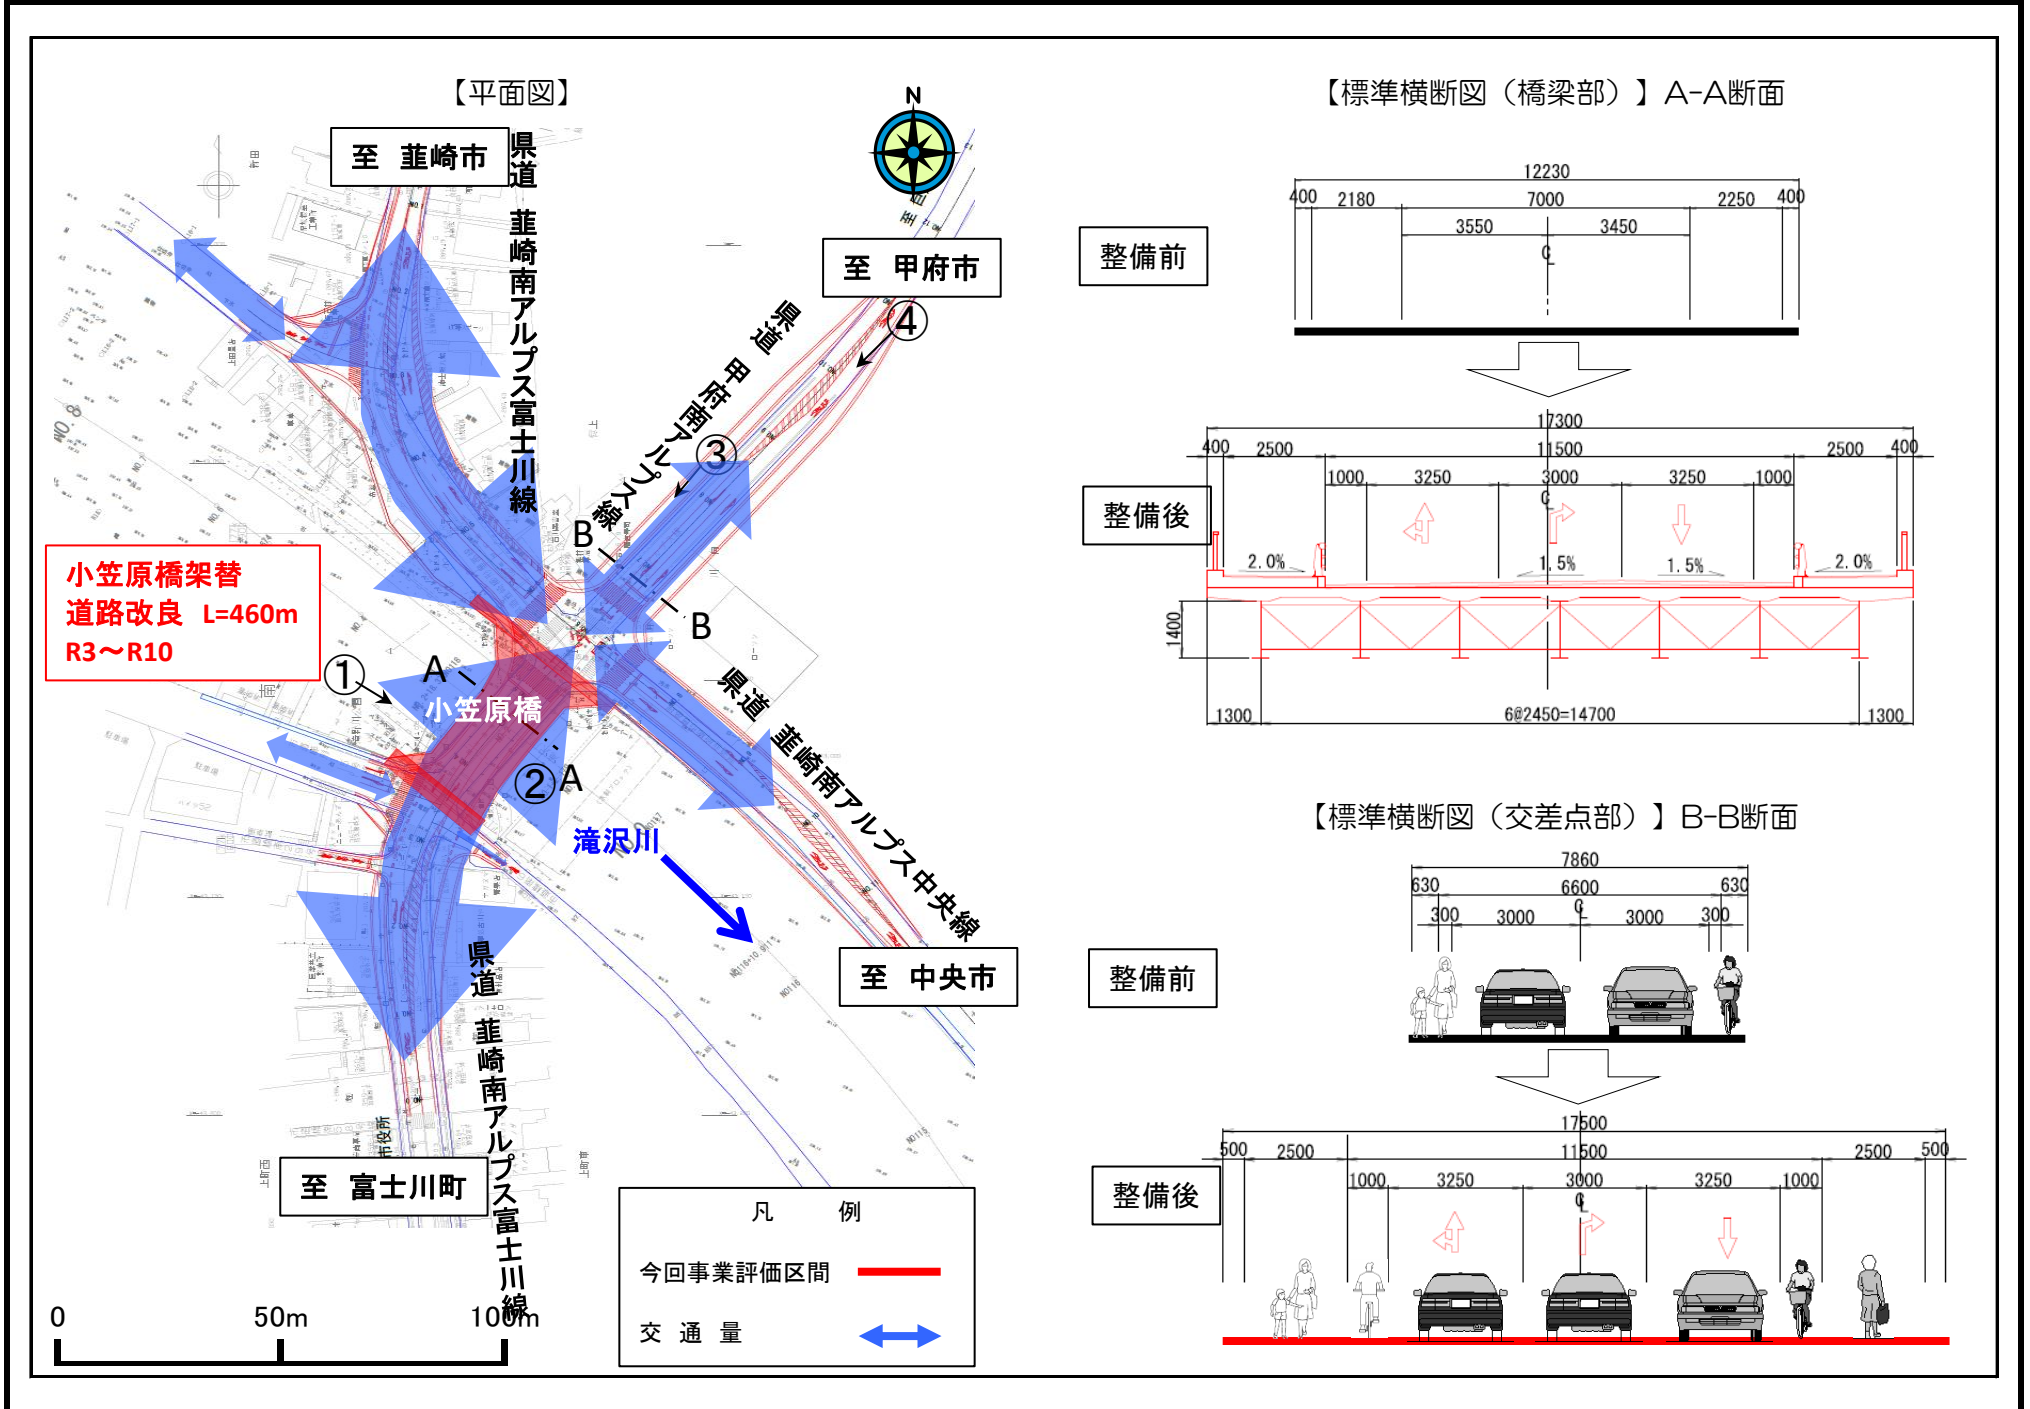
【平面図】

N

至 韮崎市

県道 韮崎南アルプス富士川線

至 甲府市

県道 甲府南アルプス線

④

③

B

B

小笠原橋架替
道路改良 L=460m
R3〜R10

①

A

小笠原橋

②

A

県道 韮崎南アルプス中央線

滝沢川

至 中央市

県道 韮崎南アルプス富士川線

至 富士川町

0 50m 100m

| 凡 例 | |
|---|---|
| 今回事業評価区間 | |
| 交 通 量 | |

【標準横断図（橋梁部）】A-A断面

整備前

12230
400 2180 7000 2250 400
3550 3450

整備後

17300
400 2500 11500 2500 400
1000 3250 3000 3250 1000
2.0% 1.5% 1.5% 2.0%
1400
1300 6@2450=14700 1300

【標準横断図（交差点部）】B-B断面

整備前

7860
630 6600 630
300 3000 3000 300

整備後

17500
500 2500 11500 2500 500
1000 3250 3000 3250 1000